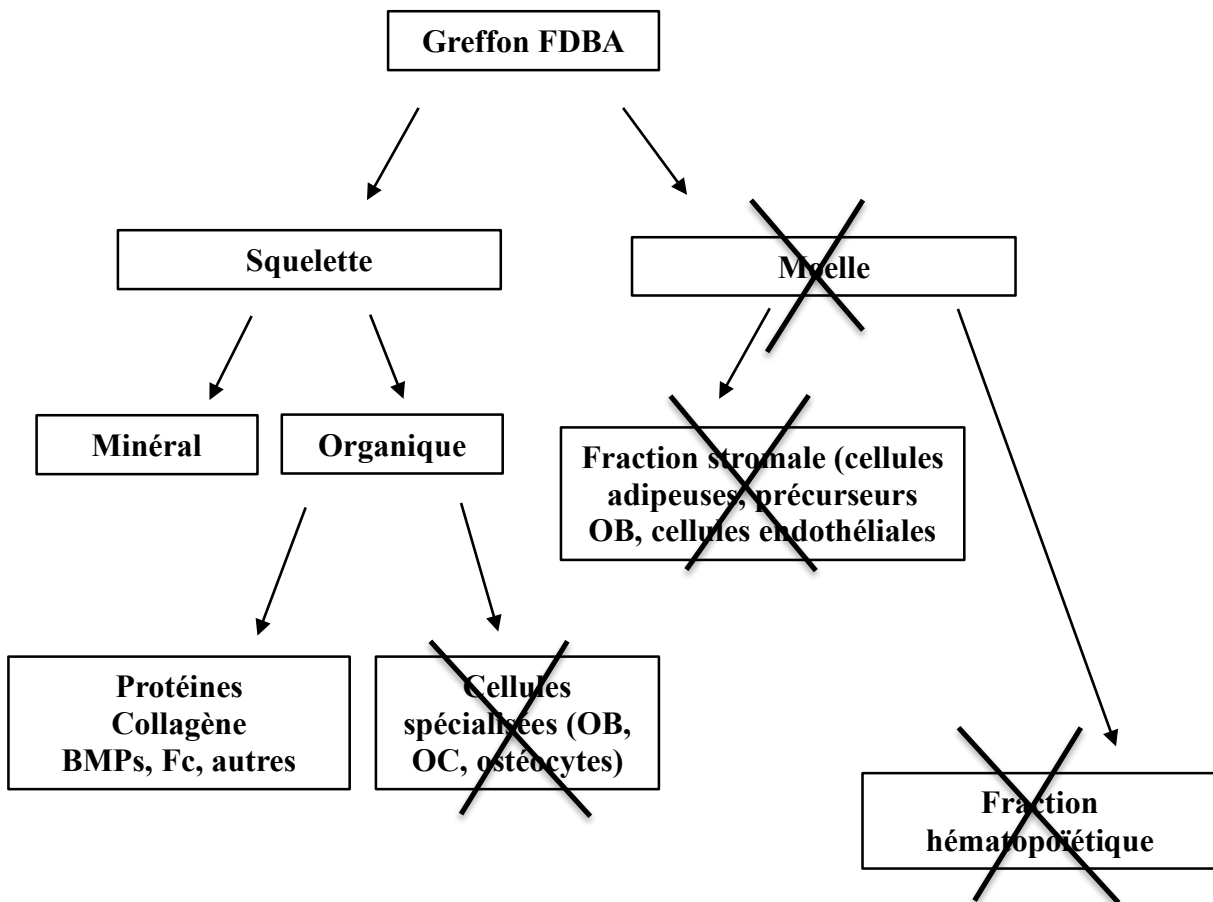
Greffon FDBA

Squelette

Moelle

Minéral

Organique

Fraction stromale (cellules adipeuses, précurseurs OB, cellules endothéliales

Protéines
Collagène
BMPs, Fc, autres

Cellules spécialisées (OB, OC, ostéocytes)

Fraction hématopoïétique